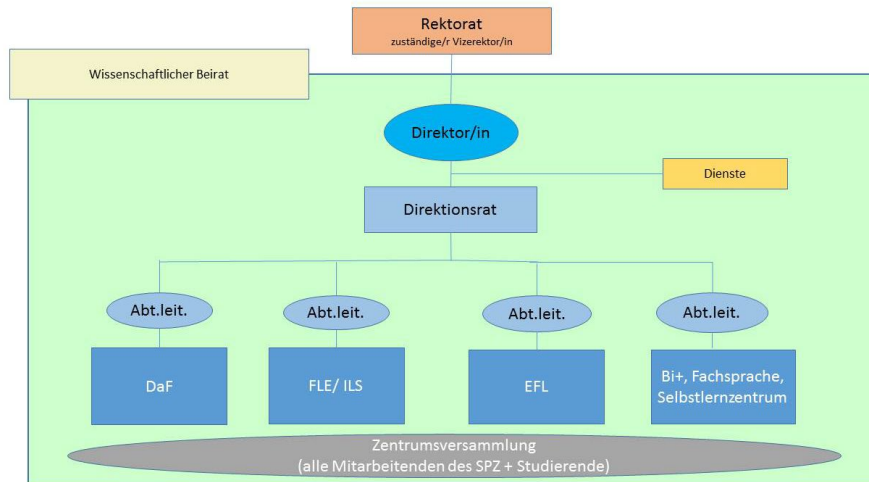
Rektorat
zuständige/r Vizerektor/in

Wissenschaftlicher Beirat

Direktor/in

Dienste

Direktionsrat

Abt.leit.

Abt.leit.

Abt.leit.

Abt.leit.

DaF

FLE/ ILS

EFL

Bi+, Fachsprache, Selbstlernzentrum

Zentrumsversammlung
(alle Mitarbeitenden des SPZ + Studierende)